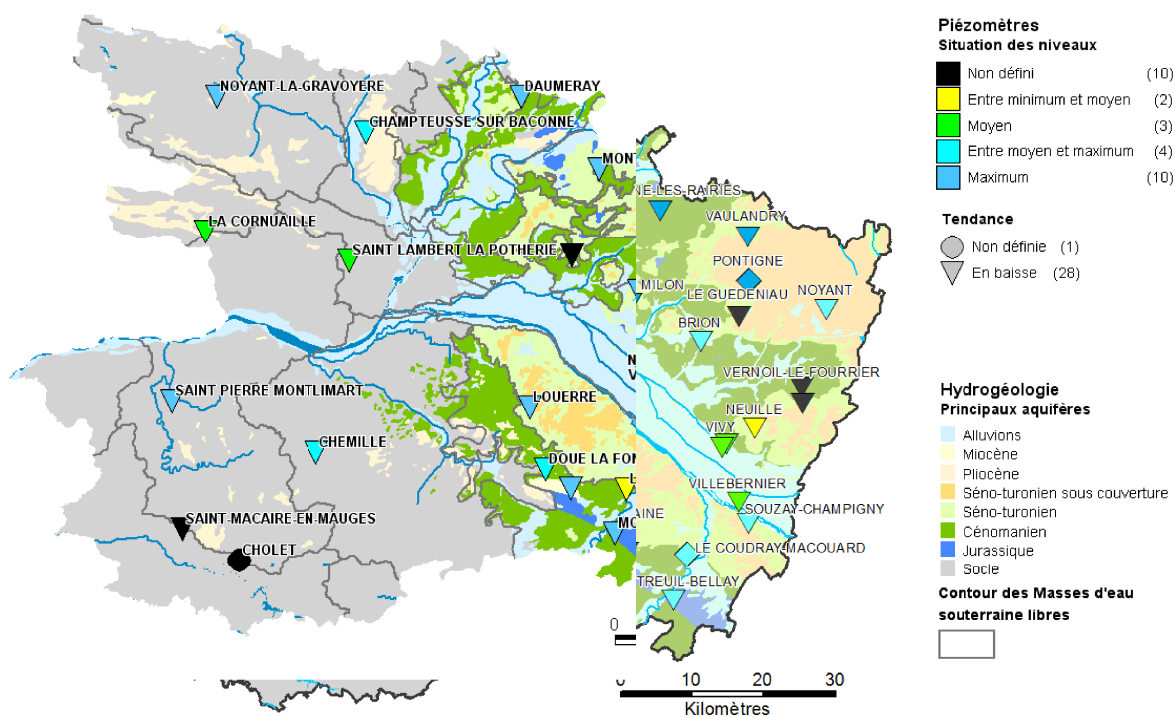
NOYANT-LA-GRAVOYERE
DAUMERAY
CHAMPTEUSSE SUR BACONNE
MON
NE-LES-RAIRIES
VAULANDRY
LA CORNUAILLE
SAINT LAMBERT LA POTHERIE
PONTIGNE
MILON
LE GUEDENIAU
NOYANT
BRION
N
V
VERNOIL-LE-FOURRIER
SAINT PIERRE MONTLIMART
LOUERRE
NEUILLE
CHEMILLE
VIVY
DOUE LA FON
L
VILLEBERNIER
SOUZAY-CHAMPIGNY
SAINT-MACAIRE-EN-MAUGES
MO
AINE
LE COUDRAY-MACOUARD
CHOLET
TREUIL-BELLAY
0
0 10 20 30
Kilomètres

Piézomètres
Situation des niveaux
| | | |
|---|---|---|
| | Non défini | (10) |
| | Entre minimum et moyen | (2) |
| | Moyen | (3) |
| | Entre moyen et maximum | (4) |
| | Maximum | (10) |

Tendance
Non définie (1)
En baisse (28)

Hydrogéologie
Principaux aquifères
Alluvions
Miocène
Pliocène
Séno-turonien sous couverture
Séno-turonien
Cénomanien
Jurassique
Socle

Contour des Masses d'eau souterraine libres